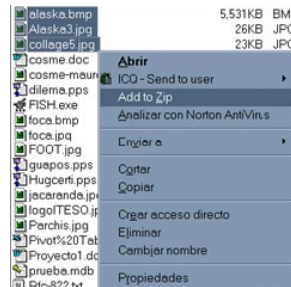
alaska.bmp 5,531KB BM
Alaska3.jpg 26KB JPC
collage5.jpg 23KB JPC
cosme.doc
cosme-maure
dilema.pps
FISH.exe
foca.bmp
foca.jpg
FOOT.jpg
guapos.pps
Hugcerti.pps
jacaranda.jp
logoITESO.jp
Parchis.jpg
Pivot%20Tab
Proyecto1.dc
prueba.mdb
Rfc-822.txt

Abrir
ICQ - Send to user
Add to Zip
Analizar con Norton AntiVirus
Enviar a
Cortar
Copiar
Crear acceso directo
Eliminar
Cambiar nombre
Propiedades